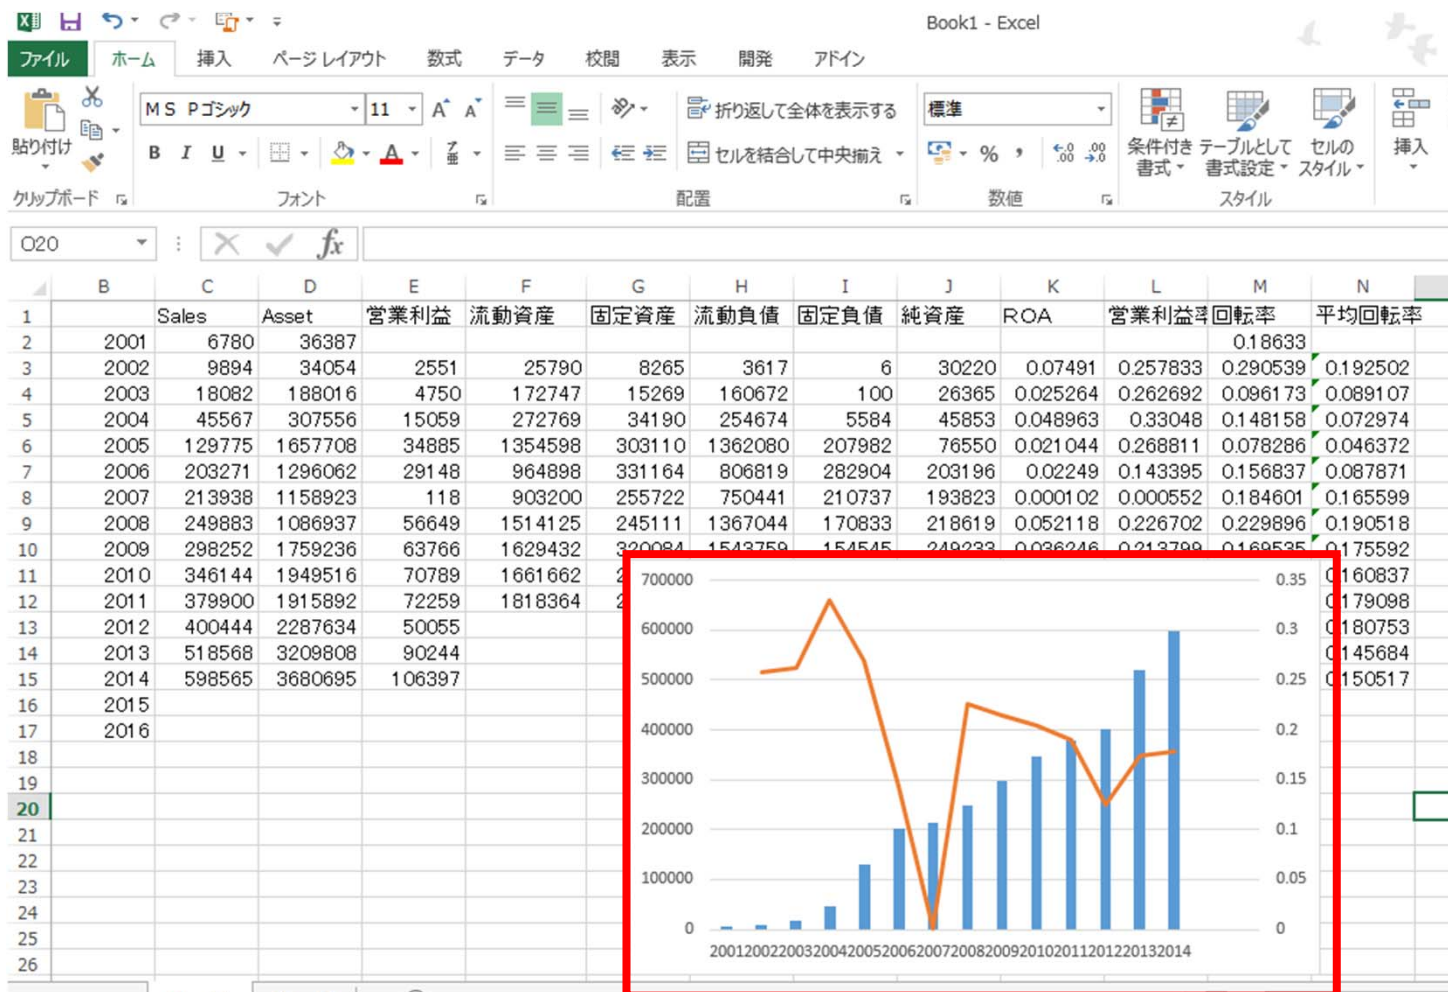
Book1 - Excel

ファイル ホーム 挿入 ページ レイアウト 数式 データ 校閲 表示 開発 アドイン

貼り付け
クリップボード
MS Pゴシック 11
B I U
フォント
折り返して全体を表示する
セルを結合して中央揃え
配置
標準
% ,
数値
条件付き書式 テーブルとして書式設定 セルのスタイル
スタイル
挿入

O20

| | B | C | D | E | F | G | H | I | J | K | L | M | N |
|---|---|---|---|---|---|---|---|---|---|---|---|---|---|
| 1 | | Sales | Asset | 営業利益 | 流動資産 | 固定資産 | 流動負債 | 固定負債 | 純資産 | ROA | 営業利益率 | 回転率 | 平均回転率 |
| 2 | 2001 | 6780 | 36387 | | | | | | | | | 0.18633 | |
| 3 | 2002 | 9894 | 34054 | 2551 | 25790 | 8265 | 3617 | 6 | 30220 | 0.07491 | 0.257833 | 0.290539 | 0.192502 |
| 4 | 2003 | 18082 | 188016 | 4750 | 172747 | 15269 | 160672 | 100 | 26365 | 0.025264 | 0.262692 | 0.096173 | 0.089107 |
| 5 | 2004 | 45567 | 307556 | 15059 | 272769 | 34190 | 254674 | 5584 | 45853 | 0.048963 | 0.33048 | 0.148158 | 0.072974 |
| 6 | 2005 | 129775 | 1657708 | 34885 | 1354598 | 303110 | 1362080 | 207982 | 76550 | 0.021044 | 0.268811 | 0.078286 | 0.046372 |
| 7 | 2006 | 203271 | 1296062 | 29148 | 964898 | 331164 | 806819 | 282904 | 203196 | 0.02249 | 0.143395 | 0.156837 | 0.087871 |
| 8 | 2007 | 213938 | 1158923 | 118 | 903200 | 255722 | 750441 | 210737 | 193823 | 0.000102 | 0.000552 | 0.184601 | 0.165599 |
| 9 | 2008 | 249883 | 1086937 | 56649 | 1514125 | 245111 | 1367044 | 170833 | 218619 | 0.052118 | 0.226702 | 0.229896 | 0.190518 |
| 10 | 2009 | 298252 | 1759236 | 63766 | 1629432 | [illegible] | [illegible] | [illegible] | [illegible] | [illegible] | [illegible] | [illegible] | 0.175592 |
| 11 | 2010 | 346144 | 1949516 | 70789 | 1661662 | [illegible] | | | | | | | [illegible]160837 |
| 12 | 2011 | 379900 | 1915892 | 72259 | 1818364 | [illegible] | | | | | | | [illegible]179098 |
| 13 | 2012 | 400444 | 2287634 | 50055 | | | | | | | | | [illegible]180753 |
| 14 | 2013 | 518568 | 3209808 | 90244 | | | | | | | | | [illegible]145684 |
| 15 | 2014 | 598565 | 3680695 | 106397 | | | | | | | | | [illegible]150517 |
| 16 | 2015 | | | | | | | | | | | | |
| 17 | 2016 | | | | | | | | | | | | |
| 18 | | | | | | | | | | | | | |
| 19 | | | | | | | | | | | | | |
| 20 | | | | | | | | | | | | | |
| 21 | | | | | | | | | | | | | |
| 22 | | | | | | | | | | | | | |
| 23 | | | | | | | | | | | | | |
| 24 | | | | | | | | | | | | | |
| 25 | | | | | | | | | | | | | |
| 26 | | | | | | | | | | | | | |

700000
600000
500000
400000
300000
200000
100000
0
0.35
0.3
0.25
0.2
0.15
0.1
0.05
0
2001200220032004200520062007200820092010201120122013 2014